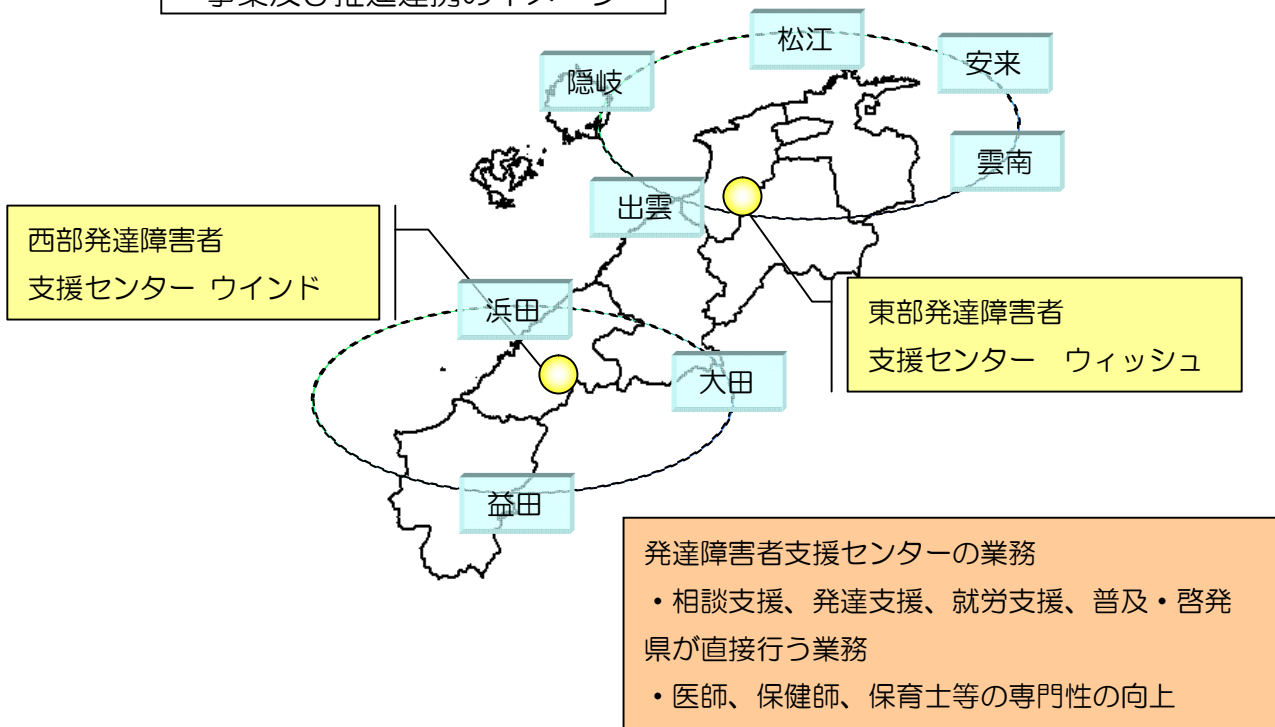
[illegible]

松江

隠岐

安来

雲南

出雲

西部発達障害者
支援センター ウインド

浜田

東部発達障害者
支援センター　ウィッシュ

大田

益田

発達障害者支援センターの業務
・相談支援、発達支援、就労支援、普及・啓発
県が直接行う業務
・医師、保健師、保育士等の専門性の向上